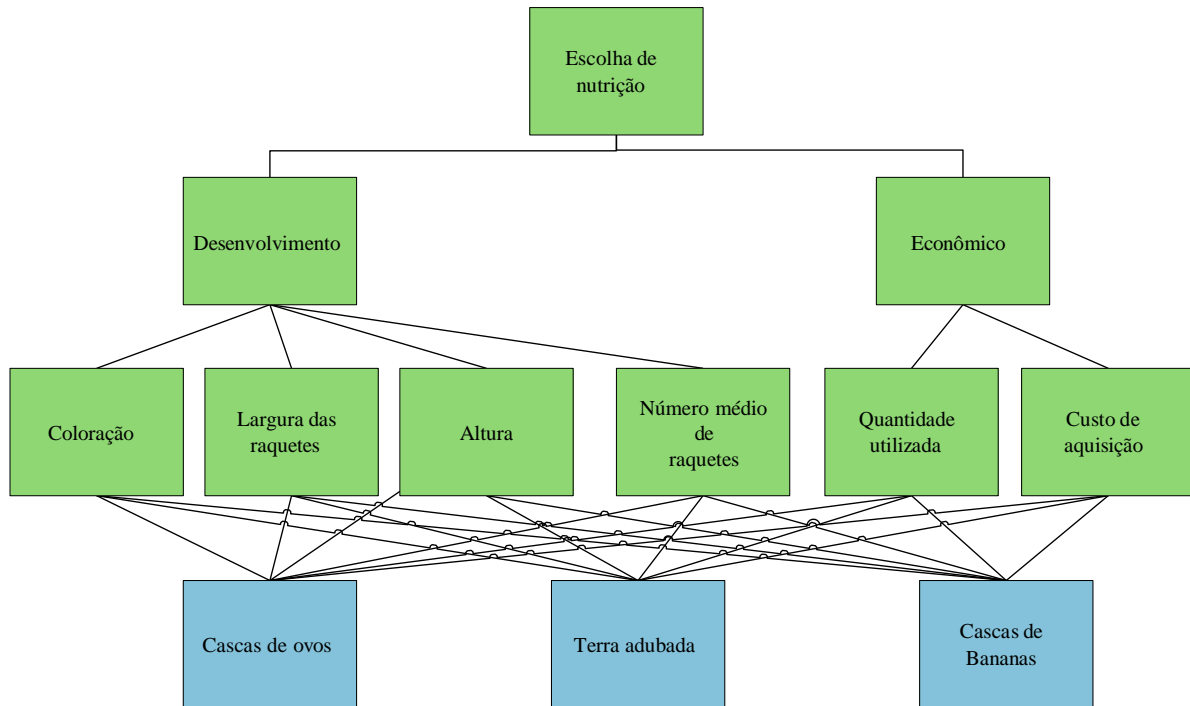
Escolha de nutrição

Desenvolvimento

Econômico

Coloração

Largura das raquetes

Altura

Número médio de raquetes

Quantidade utilizada

Custo de aquisição

Cascas de ovos

Terra adubada

Cascas de Bananas